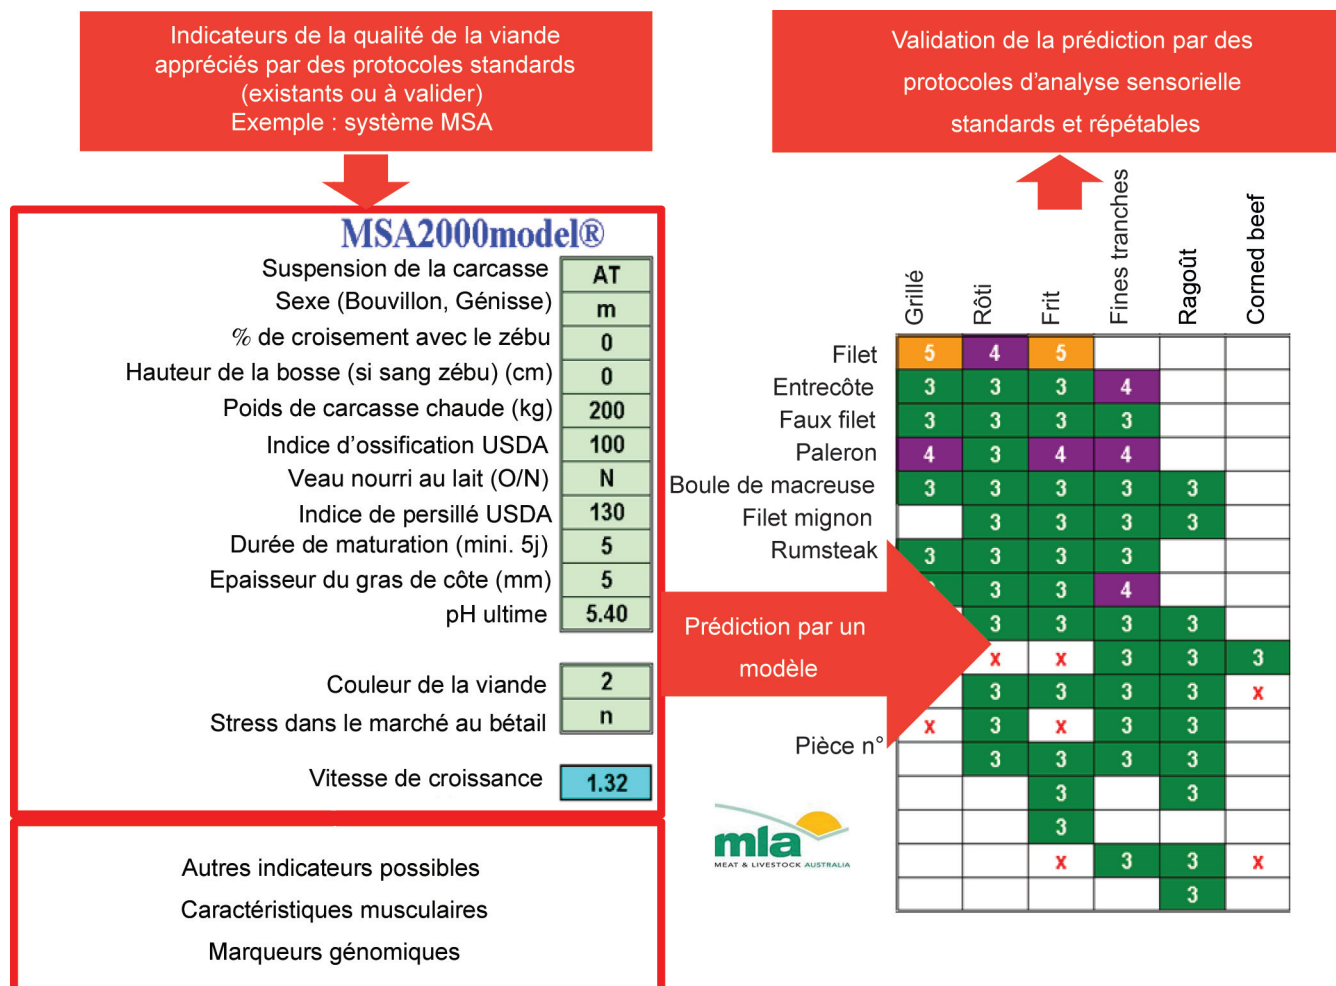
Indicateurs de la qualité de la viande appréciés par des protocoles standards (existants ou à valider)
Exemple : système MSA

Validation de la prédiction par des protocoles d'analyse sensorielle standards et répétables

MSA2000model®

| | |
|---|---|
| Suspension de la carcasse | AT |
| Sexe (Bouvillon, Génisse) | m |
| % de croisement avec le zébu | 0 |
| Hauteur de la bosse (si sang zébu) (cm) | 0 |
| Poids de carcasse chaude (kg) | 200 |
| Indice d'ossification USDA | 100 |
| Veau nourri au lait (O/N) | N |
| Indice de persillé USDA | 130 |
| Durée de maturation (mini. 5j) | 5 |
| Epaisseur du gras de côte (mm) | 5 |
| pH ultime | 5.40 |
| Couleur de la viande | 2 |
| Stress dans le marché au bétail | n |
| Vitesse de croissance | 1.32 |

Autres indicateurs possibles
Caractéristiques musculaires
Marqueurs génomiques

Prédiction par un modèle

| | Grillé | Rôti | Frit | Fines tranches | Ragoût | Corned beef |
|---|---|---|---|---|---|---|
| Filet | 5 | 4 | 5 | | | |
| Entrecôte | 3 | 3 | 3 | 4 | | |
| Faux filet | 3 | 3 | 3 | 3 | | |
| Paleron | 4 | 3 | 4 | 4 | | |
| Boule de macreuse | 3 | 3 | 3 | 3 | 3 | |
| Filet mignon | | 3 | 3 | 3 | 3 | |
| Rumsteak | 3 | 3 | 3 | 3 | | |
| | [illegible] | 3 | 3 | 4 | | |
| | | 3 | 3 | 3 | 3 | |
| | | x | x | 3 | 3 | 3 |
| | | 3 | 3 | 3 | 3 | x |
| Pièce n° | x | 3 | x | 3 | 3 | |
| | | 3 | 3 | 3 | 3 | |
| | | | 3 | | 3 | |
| | | | 3 | | | |
| | | | x | 3 | 3 | x |
| | | | | | 3 | |

mla
MEAT & LIVESTOCK AUSTRALIA